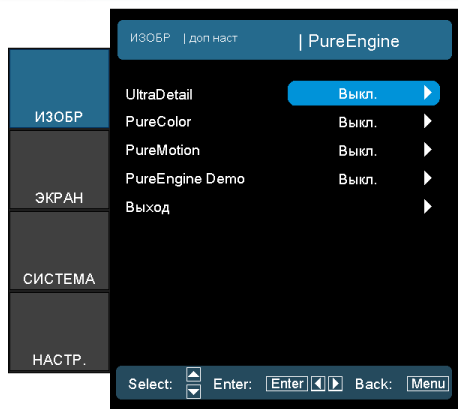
ИЗОБР | доп наст | PureEngine

ИЗОБР

ЭКРАН

СИСТЕМА

НАСТР.

| UltraDetail | Выкл. |
|---|---|
| PureColor | Выкл. |
| PureMotion | Выкл. |
| PureEngine Demo | Выкл. |
| Выход | |

Select: Enter: Enter Back: Menu